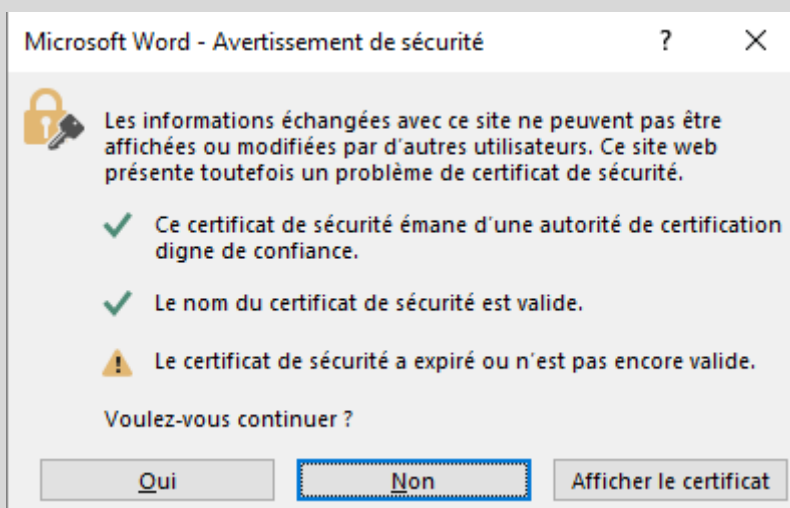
Microsoft Word - Avertissement de sécurité ? ×

Les informations échangées avec ce site ne peuvent pas être affichées ou modifiées par d'autres utilisateurs. Ce site web présente toutefois un problème de certificat de sécurité.

Ce certificat de sécurité émane d'une autorité de certification digne de confiance.

Le nom du certificat de sécurité est valide.

Le certificat de sécurité a expiré ou n'est pas encore valide.

Voulez-vous continuer ?

Oui Non Afficher le certificat